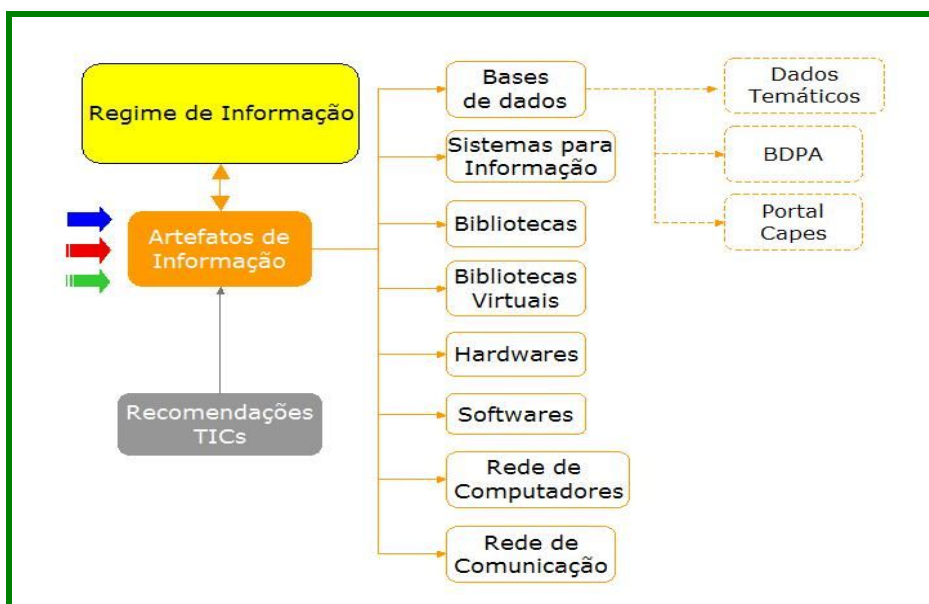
Regime de Informação

Artefatos de Informação

Recomendações TICs

Bases de dados

Sistemas para Informação

Bibliotecas

Bibliotecas Virtuais

Hardwares

Softwares

Rede de Computadores

Rede de Comunicação

Dados Temáticos

BDPA

Portal Capes